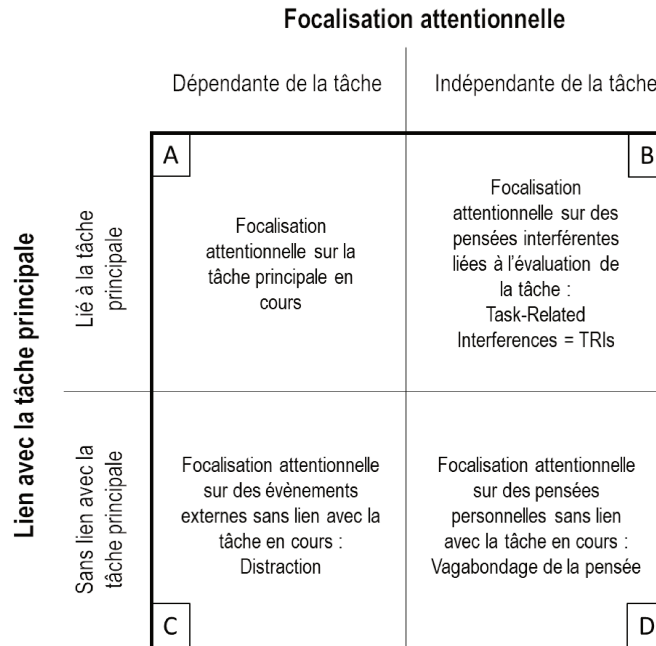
Focalisation attentionnelle

Dépendante de la tâche

Indépendante de la tâche

Lien avec la tâche principale

Lié à la tâche principale

Sans lien avec la tâche principale

A

Focalisation attentionnelle sur la tâche principale en cours

B

Focalisation attentionnelle sur des pensées interférentes liées à l'évaluation de la tâche : Task-Related Interferences = TRIs

Focalisation attentionnelle sur des évènements externes sans lien avec la tâche en cours : Distraction

C

Focalisation attentionnelle sur des pensées personnelles sans lien avec la tâche en cours : Vagabondage de la pensée

D